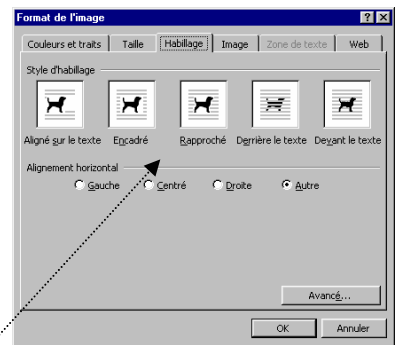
Format de l'image

Couleurs et traits | Taille | Habillage | Image | Zone de texte | Web

Style d'habillage

Aligné sur le texte | Encadré | Rapproché | Derrière le texte | Devant le texte

Alignement horizontal

Gauche | Centré | Droite | Autre

Avancé...

OK | Annuler